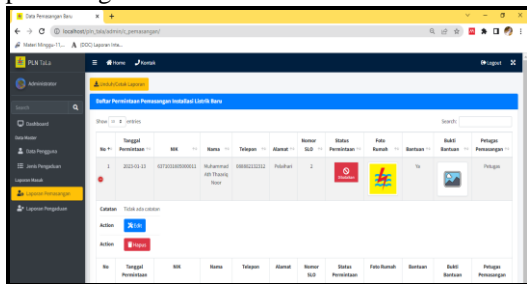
Data Pemasangan Baru
localhost/pln_tala/admin/c_pemasangan/
Materi Minggu-11... (DOC) Laporan Inte...

PLN TaLa
Home Kontak
Logout
Administrator
Search
Dashboard
Data Master
Data Pengguna
Jenis Pengaduan
Laporan Masuk
Laporan Pemasangan
Laporan Pengaduan

Unduh/Cetak Laporan

Daftar Permintaan Pemasangan Instalasi Listrik Baru

Show 10 entries
Search:

| No | Tanggal Permintaan | NIK | Nama | Telepon | Alamat | Nomor SLO | Status Permintaan | Foto Rumah | Bantuan | Bukti Bantuan | Petugas Pemasangan |
|---|---|---|---|---|---|---|---|---|---|---|---|
| 1 | 2023-01-11 | 6371010303990011 | Muhammad Alfi Thoriq Noor | 088862232212 | Pelaihari | 2 | Ditolak | | Ya | | Petugas |
| No | Tanggal Permintaan | NIK | Nama | Telepon | Alamat | Nomor SLO | Status Permintaan | Foto Rumah | Bantuan | Bukti Bantuan | Petugas Pemasangan |

Catatan Tidak ada catatan
Action Edit
Action Hapus